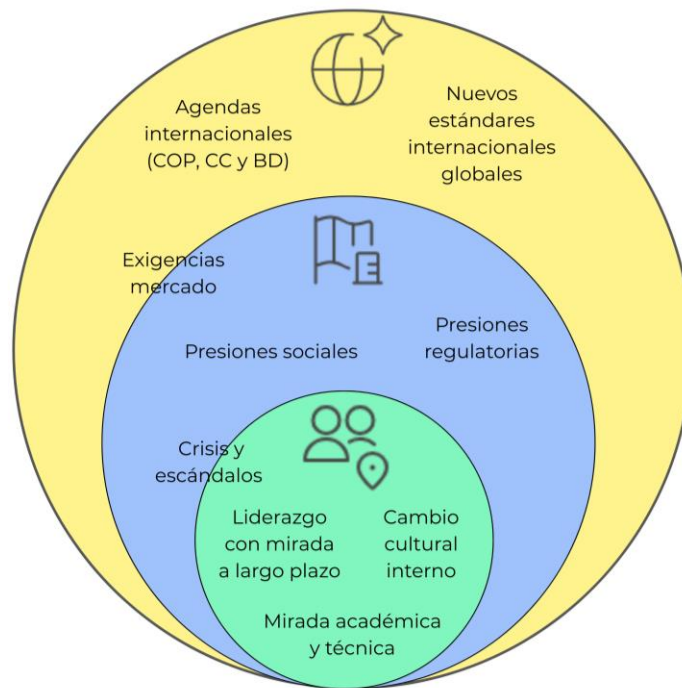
Agendas internacionales (COP, CC y BD)

Nuevos estándares internacionales globales

Exigencias mercado

Presiones sociales

Presiones regulatorias

Crisis y escándalos

Liderazgo con mirada a largo plazo

Cambio cultural interno

Mirada académica y técnica